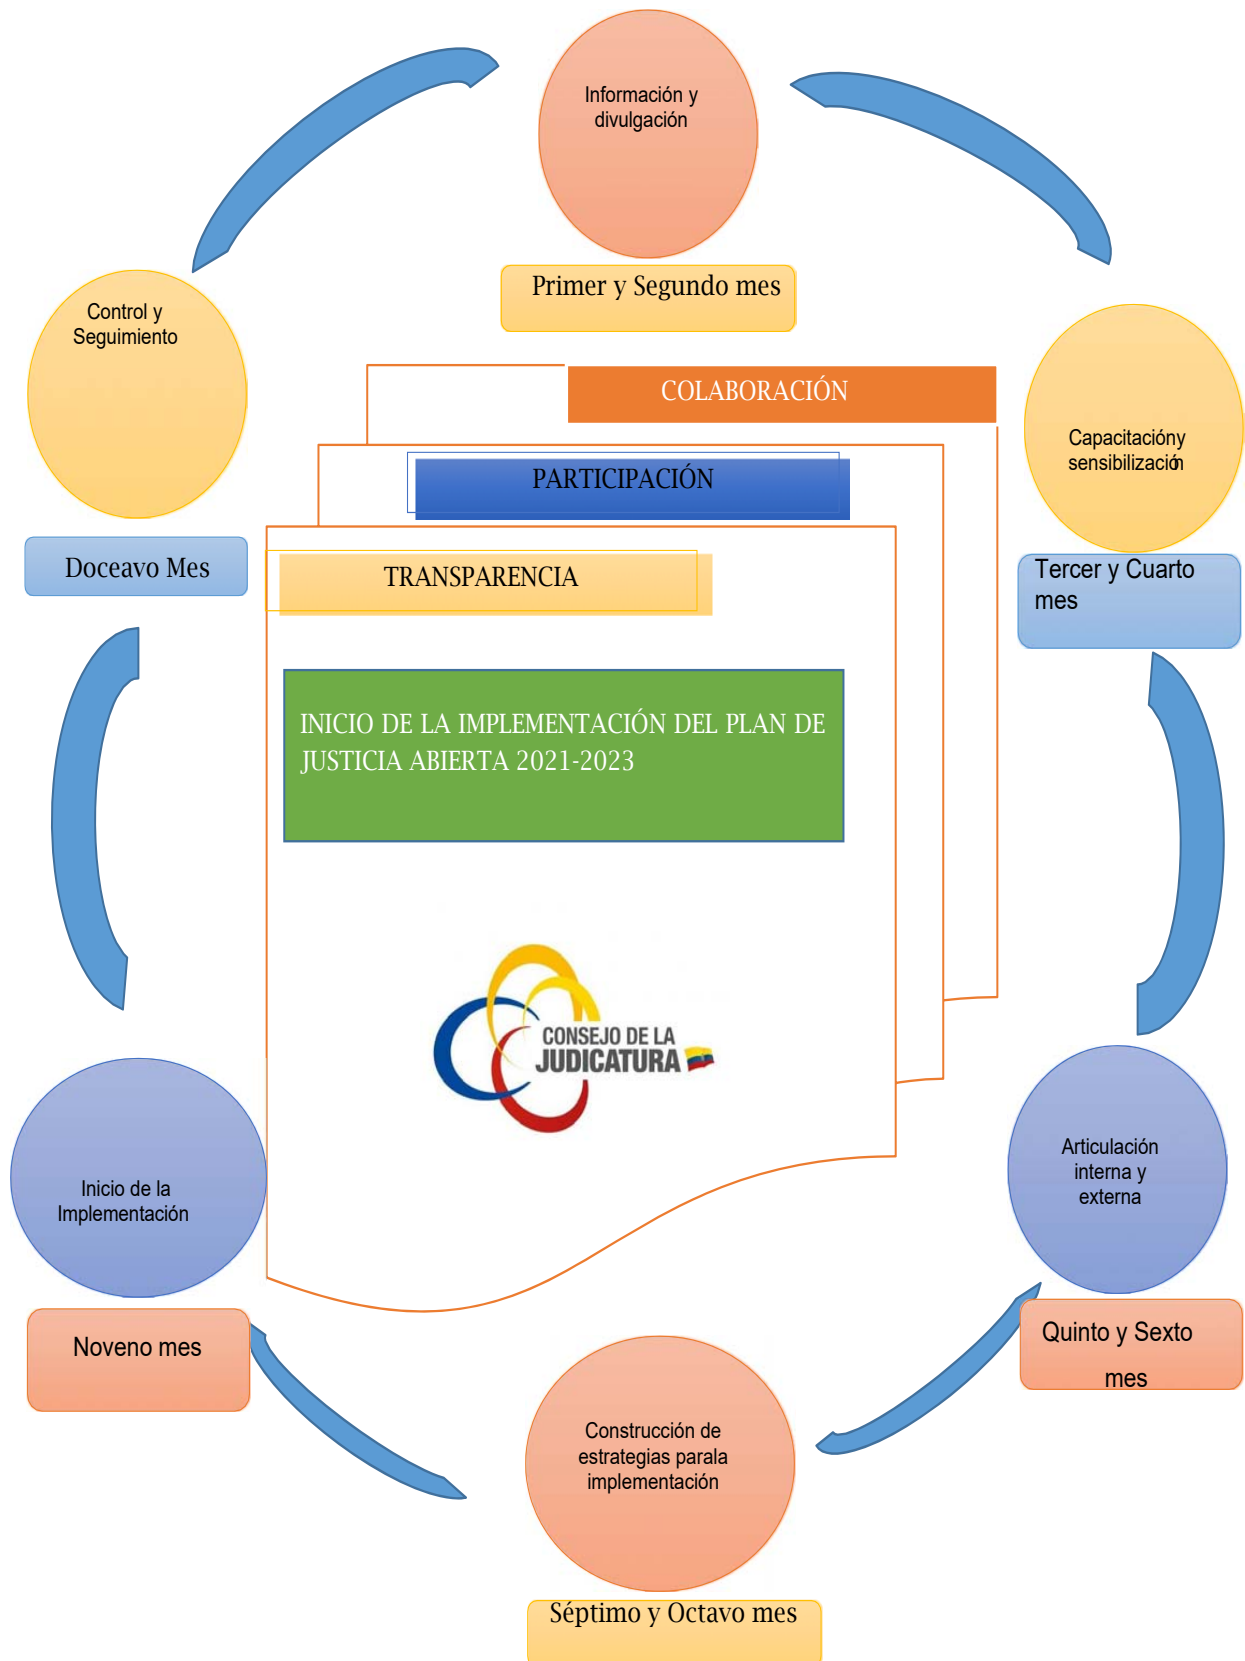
Información y divulgación

Primer y Segundo mes

Capacitacióny sensibilización

Tercer y Cuarto mes

Articulación interna y externa

Quinto y Sexto mes

Construcción de estrategias parala implementación

Séptimo y Octavo mes

Inicio de la Implementación

Noveno mes

Control y Seguimiento

Doceavo Mes

COLABORACIÓN

PARTICIPACIÓN

TRANSPARENCIA

INICIO DE LA IMPLEMENTACIÓN DEL PLAN DE JUSTICIA ABIERTA 2021-2023

CONSEJO DE LA JUDICATURA